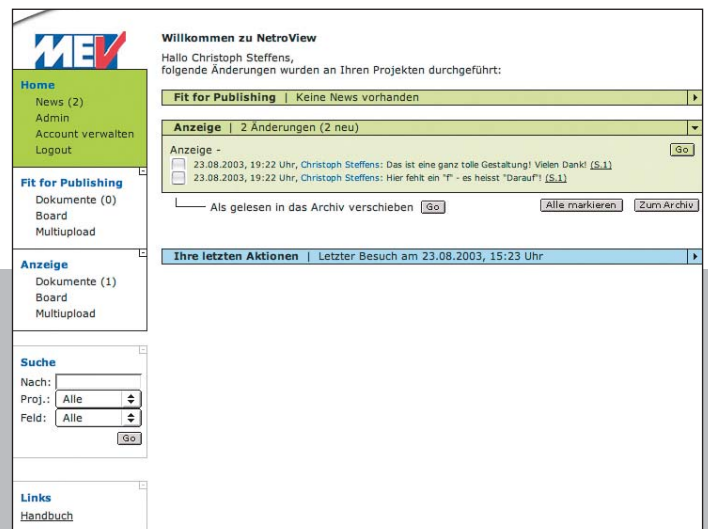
MEV

Home
News (2)
Admin
Account verwalten
Logout

Fit for Publishing
Dokumente (0)
Board
Multiupload

Anzeige
Dokumente (1)
Board
Multiupload

Suche
Nach:
Proj.: Alle
Feld: Alle
Go

Links
Handbuch

Willkommen zu NetroView
Hallo Christoph Steffens,
folgende Änderungen wurden an Ihren Projekten durchgeführt:

Fit for Publishing | Keine News vorhanden

Anzeige | 2 Änderungen (2 neu)

Anzeige -
Go
23.08.2003, 19:22 Uhr, Christoph Steffens: Das ist eine ganz tolle Gestaltung! Vielen Dank! (S.1)
23.08.2003, 19:22 Uhr, Christoph Steffens: Hier fehlt ein "f" - es heisst "Darauf"! (S.1)

Als gelesen in das Archiv verschieben Go
Alle markieren Zum Archiv

Ihre letzten Aktionen | Letzter Besuch am 23.08.2003, 15:23 Uhr